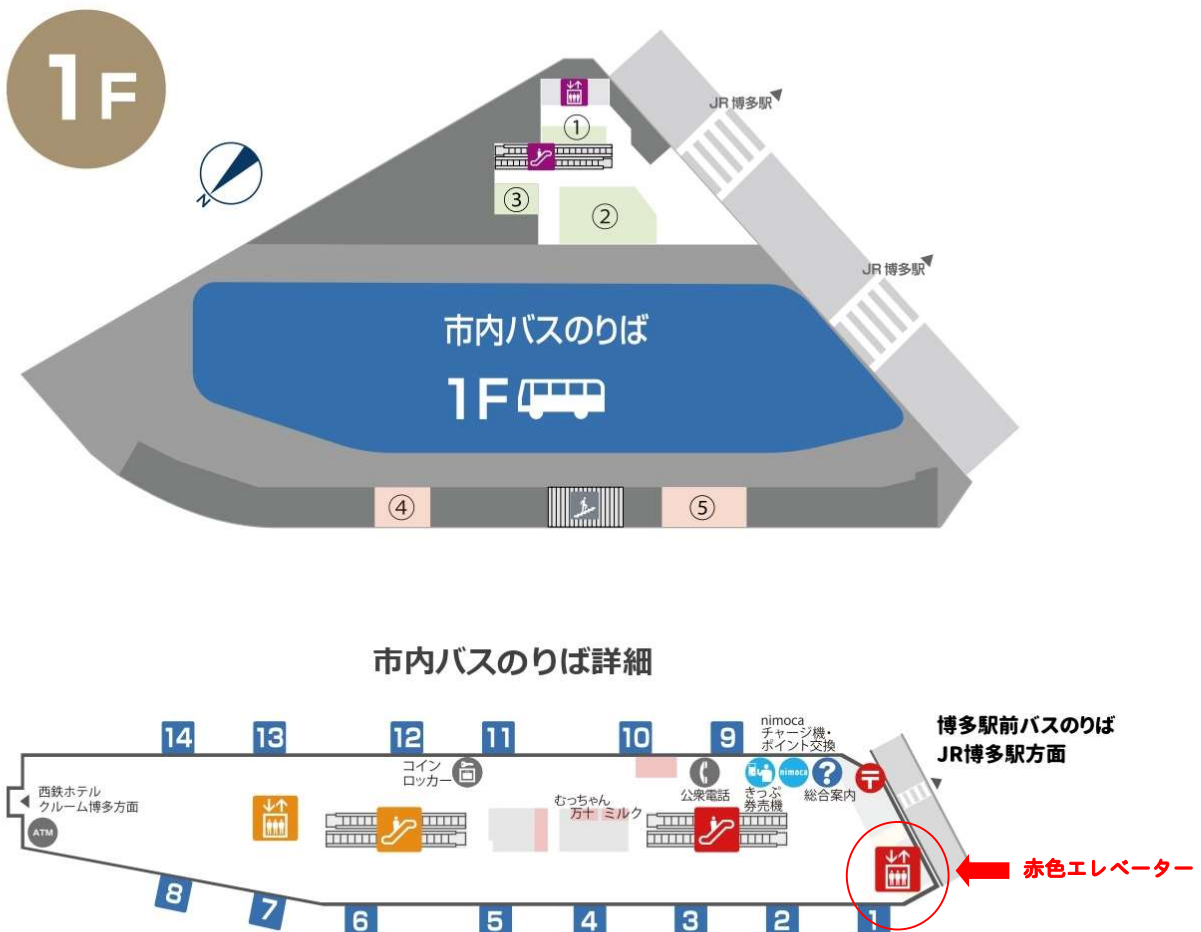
1F

JR 博多駅

①

③

②

JR 博多駅

市内バスのりば

1F

④

⑤

市内バスのりば詳細

14 13 12 11 10 9

nimoca
チャージ機・
ポイント交換

博多駅前バスのりば
JR博多駅方面

コイン
ロッカー

西鉄ホテル
クルーム博多方面

ATM

むっちゃん
万十 ミルク

公衆電話

nimoca

きっぷ
券売機

総合案内

赤色エレベーター

8 7 6 5 4 3 2 1